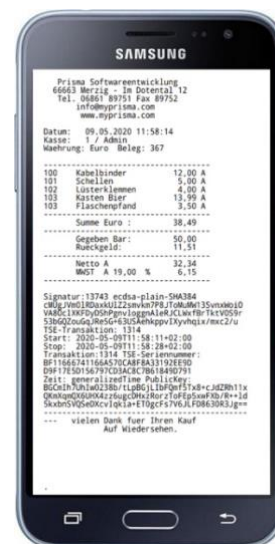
SAMSUNG

Prisma Softwareentwicklung
66663 Merzig - Im Dotental 12
Tel. 06861 89751 Fax 89752
info@myprisma.com
www.myprisma.com

Datum: 09.05.2020 11:58:14
Kasse: 1 / Admin
Waehrung: Euro Beleg: 367

| | | | |
|---|---|---|---|
| 100 | Kabelbinder | 12,00 | A |
| 101 | Schellen | 5,00 | A |
| 102 | Lüsterklemmen | 4,00 | A |
| 103 | Kasten Bier | 13,99 | A |
| 103 | Flaschenpfand | 3,50 | A |

Summe Euro : 38,49

Gegeben Bar: 50,00
Rueckgeld: 11,51

Netto A 32,34
MWST A 19,00 % 6,15

Signatur:13743 ecdsa-plain-SHA384 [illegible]
TSE-Transaktion: 1314
Start: 2020-05-09T11:58:11+02:00
Stop: 2020-05-09T11:58:28+02:00
Transaktion:1314 TSE-Seriennummer: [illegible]
Zeit: generalizedTime PublicKey: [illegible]

--- vielen Dank fuer Ihren Kauf
Auf Wiedersehen.